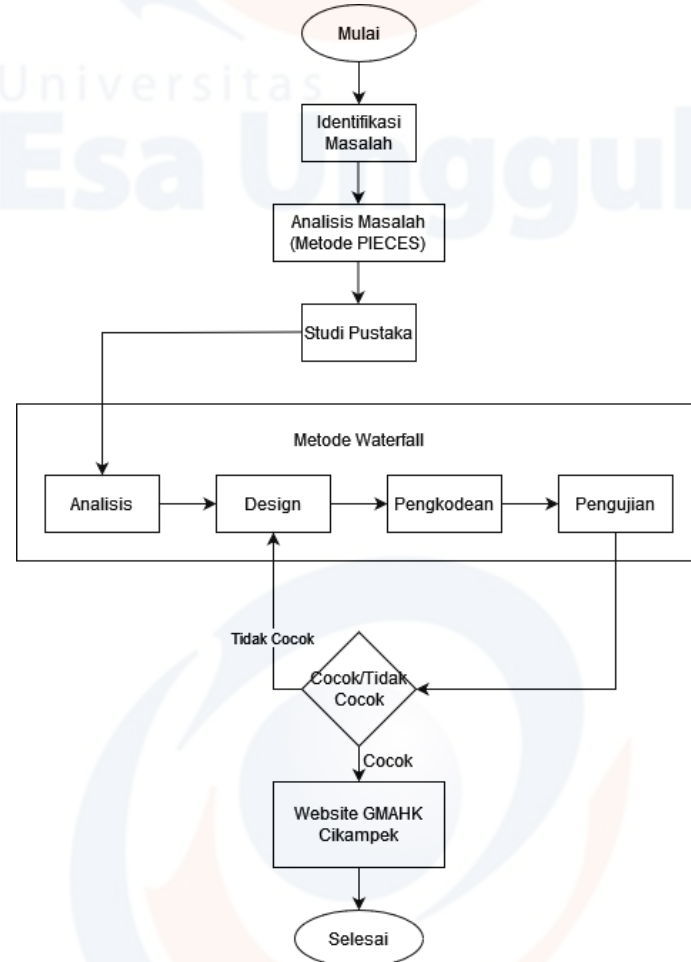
Universitas Esa Unggul

Mulai

Identifikasi Masalah

Analisis Masalah (Metode PIECES)

Studi Pustaka

Metode Waterfall

Analisis

Design

Pengkodean

Pengujian

Tidak Cocok

Cocok/Tidak Cocok

Cocok

Website GMAHK Cikampek

Selesai